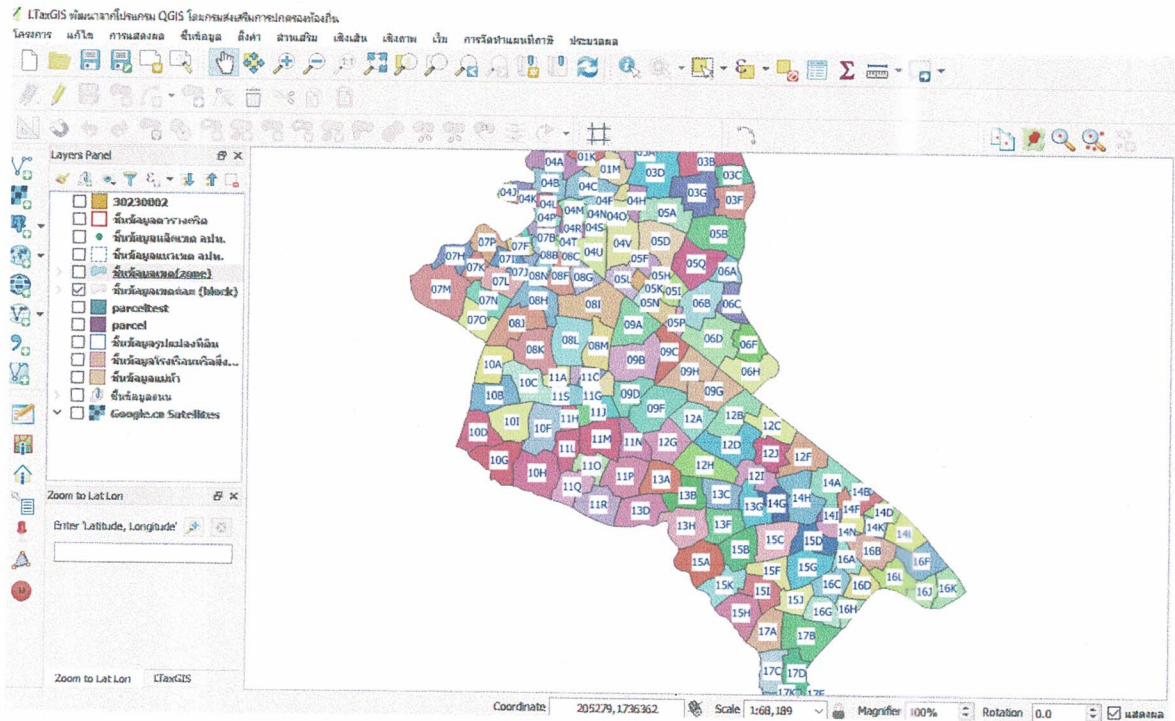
LTaxGIS พัฒนาจากโปรแกรม QGIS โดยกรมส่งเสริมการปกครองท้องถิ่น

โครงการ แก้ไข การแสดงผล ชั้นข้อมูล ตั้งค่า ส่วนเสริม เชิงเส้น เชิงภาพ เว็บ การจัดทำแผนที่ภาษี ประมวลผล

Layers Panel

30230002
ชั้นข้อมูลตารางกริด
ชั้นข้อมูลหลักเขต อปท.
ชั้นข้อมูลแนวเขต อปท.
ชั้นข้อมูลเขต(zone)
ชั้นข้อมูลบล็อก(block)
parceltest
parcel
ชั้นข้อมูลรูปแปลงที่ดิน
ชั้นข้อมูลโรงเรือนหรือสิ่ง...
ชั้นข้อมูลแม่น้ำ
ชั้นข้อมูลถนน
Google.cn Satellites

Zoom to Lat Lon

Enter 'Latitude, Longitude'

Zoom to Lat Lon LTaxGIS

01K 03B 04A 01M 03D 03C 04B 04C 03G 04J 04K 04F 04H 03F 04L 04M 04N 04O 05A 04P 04R 04S 05B 07P 07F 07B 04T 04U 04V 05D 07H 07I 08B 08C 05F 05Q 06A 07K 07J 08N 08F 08G 05L 05H 07M 07L 05K 05I 07N 08H 05N 06B 06C 08I 05P 07O 08J 09A 08L 06D 06F 08K 08M 09C 09B 10A 11A 11C 09H 06H 10C 10B 11S 11D 09D 09G 11H 09F 11J 12A 12B 10I 10F 12C 10D 11M 11N 12G 12D 11L 12J 12F 10G 10H 11O 12H 11P 13A 12I 14A 14B 11Q 13B 13C 14G 14H 11R 13D 13G 14F 14D 14J 14K 13H 13F 14N 14I 15C 15D 16B 15B 16A 15A 15G 16F 15F 16D 15K 16C 16L 15I 16J 16K 15J 15H 16G 16H 17A 17B 17C 17D 17K 17E

Coordinate 205279,1736362 Scale 1:68,189 Magnifier 100% Rotation 0.0 แสดงผล